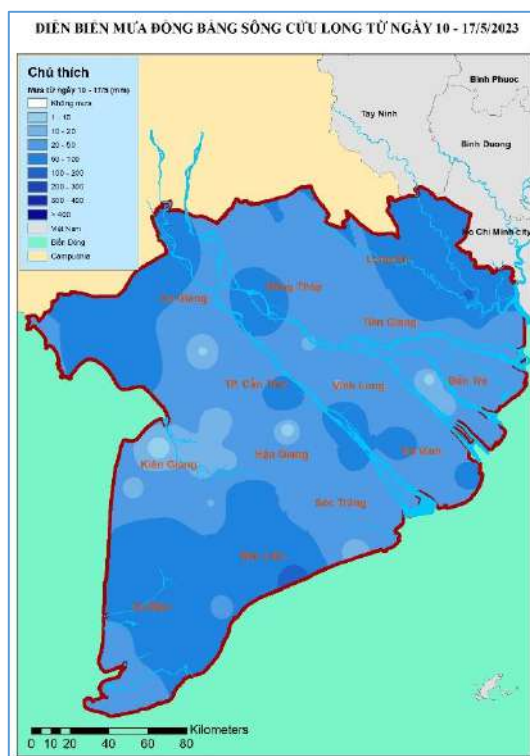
DIỄN BIẾN MƯA ĐỒNG BẰNG SÔNG CỬU LONG TỪ NGÀY 10 - 17/5/2023

Chú thích
Mưa từ ngày 10 - 17/5 (mm)
Không mưa
1 - 10
10 - 20
20 - 50
50 - 100
100 - 200
200 - 300
300 - 400
> 400
Việt Nam
Biển Đông
Campuchia

Bình Phước
Tây Ninh
Bình Dương
Hồ Chí Minh city
Long An
An Giang
Đồng Tháp
Tiền Giang
TP. Cần Thơ
Vĩnh Long
Bến Tre
Trà Vinh
Kiên Giang
Hậu Giang
Sóc Trăng
Bạc Liêu
Cà Mau

Kilometers
0 10 20 40 60 80